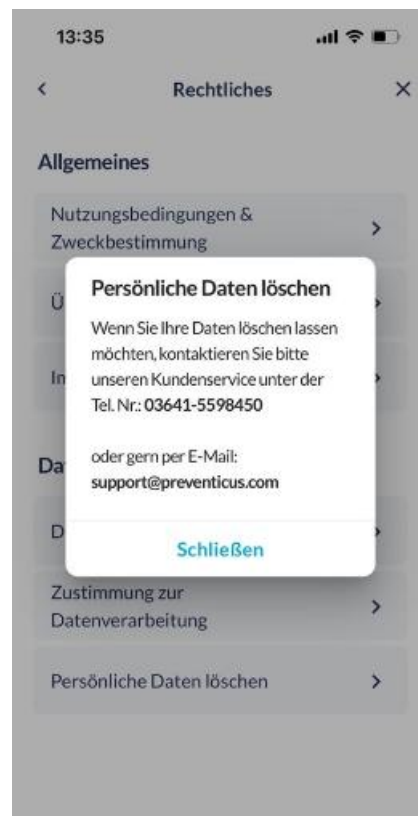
13:35

<

Rechtliches

×

Allgemeines

Nutzungsbedingungen & Zweckbestimmung

>

Ü

>

In

>

Da

D

>

Persönliche Daten löschen

Wenn Sie Ihre Daten löschen lassen möchten, kontaktieren Sie bitte unseren Kundenservice unter der Tel. Nr.: **03641-5598450**

oder gern per E-Mail: **support@preventicus.com**

Schließen

Zustimmung zur Datenverarbeitung

>

Persönliche Daten löschen

>